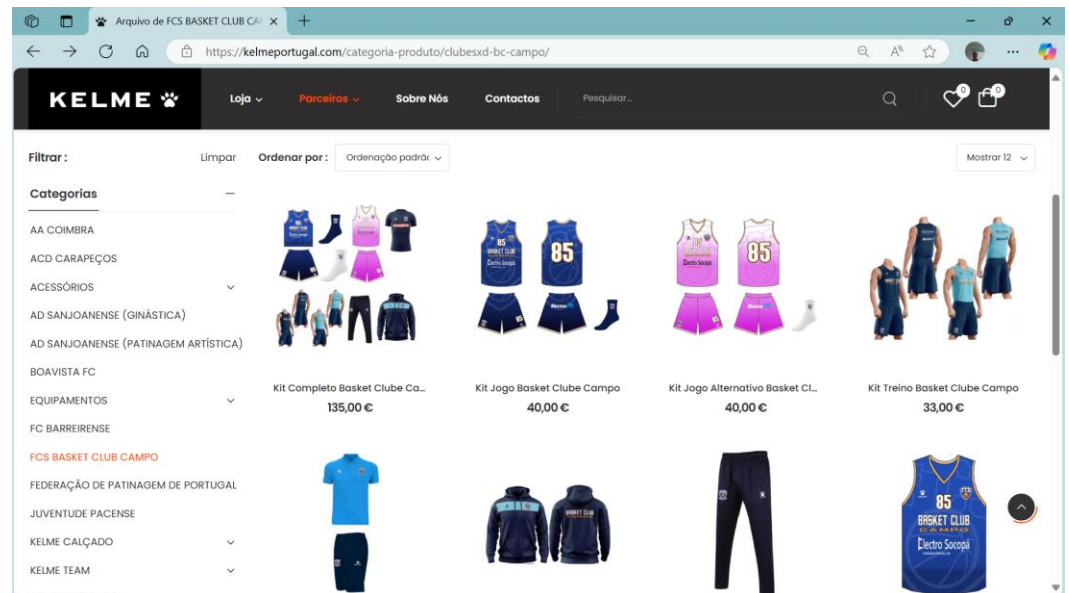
Arquivo de FCS BASKET CLUB CA ×

https://kelmeportugal.com/categoria-produto/clubesxd-bc-campo/

KELME

Loja Parceiros Sobre Nós Contactos Pesquisar...

0 0

Filtrar: Limpar

Ordenar por: Ordenação padrão

Mostrar 12

Categorias

AA COIMBRA
ACD CARAPEÇOS
ACESSÓRIOS
AD SANJOANENSE (GINÁSTICA)
AD SANJOANENSE (PATINAGEM ARTÍSTICA)
BOAVISTA FC
EQUIPAMENTOS
FC BARREIRENSE
FCS BASKET CLUB CAMPO
FEDERAÇÃO DE PATINAGEM DE PORTUGAL
JUVENTUDE PACENSE
KELME CALÇADO
KELME TEAM

Kit Completo Basket Clube Ca...
135,00 €

Kit Jogo Basket Clube Campo
40,00 €

Kit Jogo Alternativo Basket Cl...
40,00 €

Kit Treino Basket Clube Campo
33,00 €

85
BASKET CLUB
CAMPO
Electro Socopá